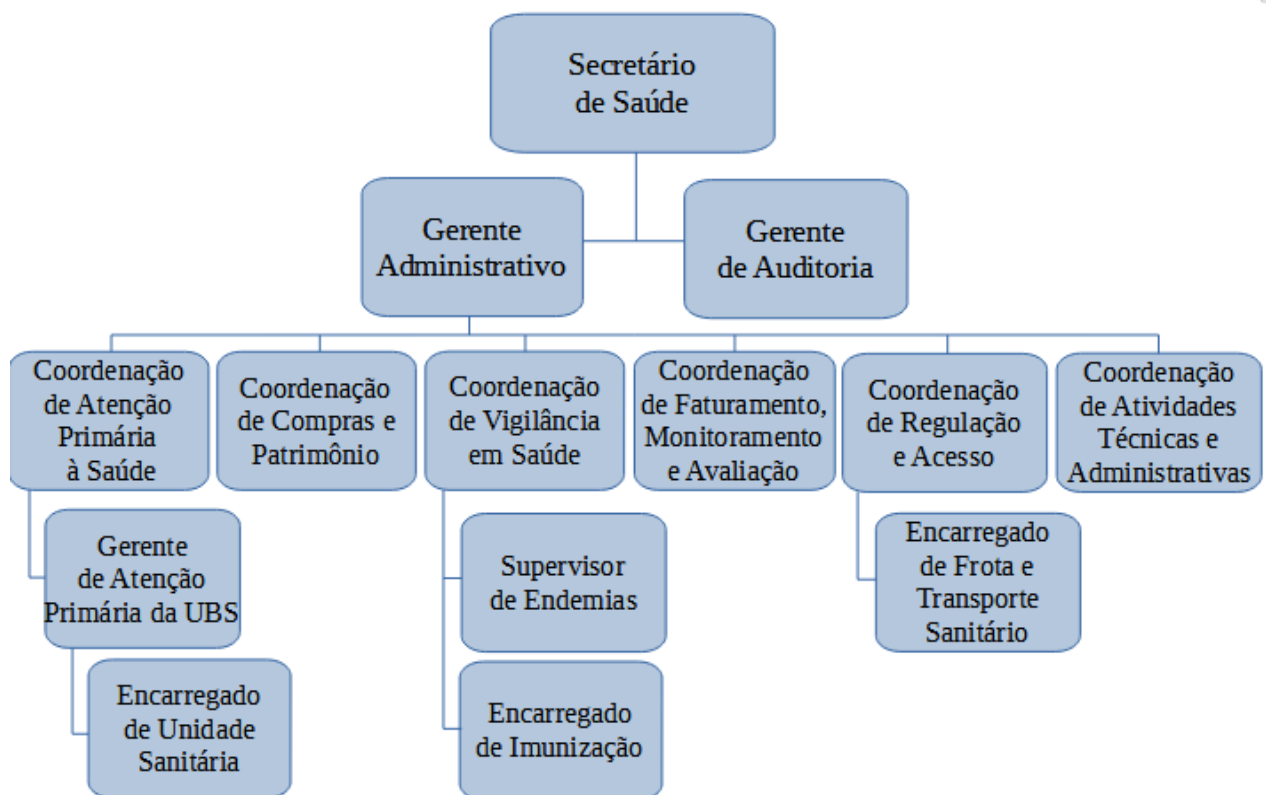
Secretário de Saúde

Gerente Administrativo

Gerente de Auditoria

Coordenação de Atenção Primária à Saúde

Coordenação de Compras e Patrimônio

Coordenação de Vigilância em Saúde

Coordenação de Faturamento, Monitoramento e Avaliação

Coordenação de Regulação e Acesso

Coordenação de Atividades Técnicas e Administrativas

Gerente de Atenção Primária da UBS

Encarregado de Unidade Sanitária

Supervisor de Endemias

Encarregado de Imunização

Encarregado de Frota e Transporte Sanitário